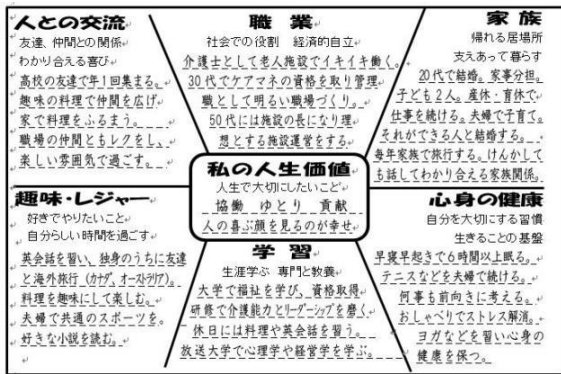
人との交流
友達、仲間との関係
わかり合える喜び
高校の友達で年1回集まる。
趣味の料理で仲間を広げ
家で料理をふるまう。
職場の仲間ともレクをし、
楽しい雰囲気で過ごす。

職業
社会での役割　経済的自立
介護士として老人施設でイキイキ働く。
30代でケアマネの資格を取り管理
職として明るい職場づくり。
50代には施設の長になり理
想とする施設運営をする。

家族
帰れる居場所
支えあって暮らす
20代で結婚。家事分担。
子ども2人。産休・育休で
仕事を続ける。夫婦で子育て。
それができる人と結婚する。
毎年家族で旅行する。けんかしても話してわかり合える家族関係。

私の人生価値
人生で大切にしたいこと
協働　ゆとり　貢献
人の喜ぶ顔を見るのが幸せ

趣味・レジャー
好きでやりたいこと
自分らしい時間を過ごす
英会話を習い、独身のうちに友達と海外旅行（カナダ、オーストラリア）。
料理を趣味にして楽しむ。
夫婦で共通のスポーツを。
好きな小説を読む。

学習
生涯学ぶ　専門と教養
大学で福祉を学び、資格取得。
研修で介護能力をグーンアップを磨く。
休日には料理や英会話を習う。
放送大学で心理学や経営学を学ぶ。

心身の健康
自分を大切にする習慣
生きることの基盤
早寝早起きで6時間以上眠る。
テニスなどを夫婦で続ける。
何事も前向きに考える。
おしゃべりでストレス解消。
ヨガなどを習い心身の健康を保つ。